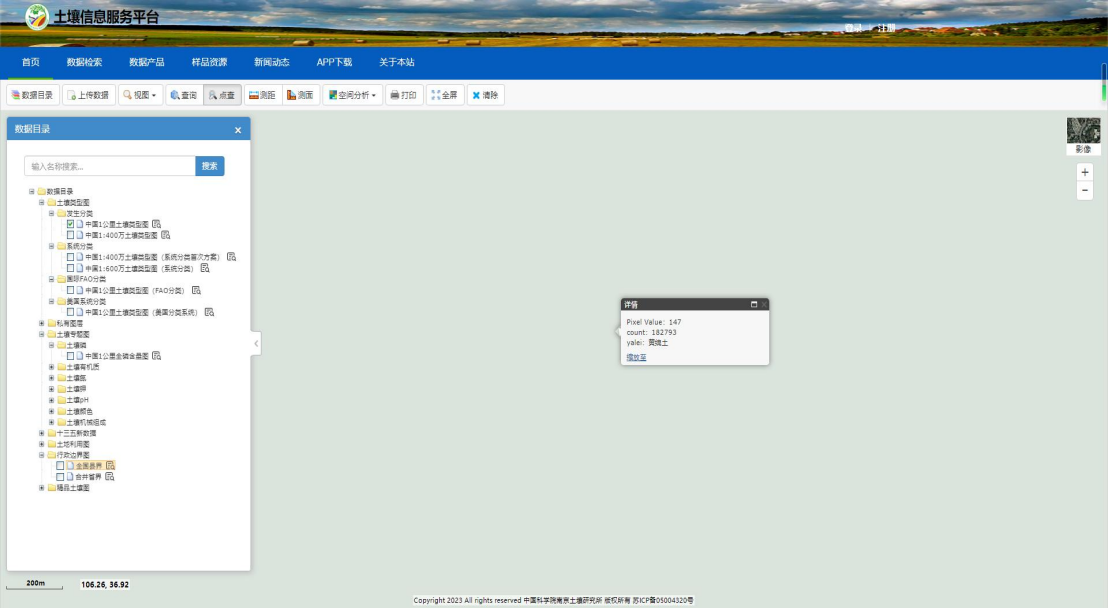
土壤信息服务平台

登录 / 注册

首页 数据检索 数据产品 样品资源 新闻动态 APP下载 关于本站

数据目录 上传数据 视图 查询 点查 测距 测面 空间分析 打印 全屏 清除

数据目录

输入名称搜索...
搜索

数据目录
土壤类型图
发生分类
中国1公里土壤类型图
中国1:400万土壤类型图
系统分类
中国1:400万土壤类型图（系统分类首次方案）
中国1:600万土壤类型图（系统分类）
国际FAO分类
中国1公里土壤类型图（FAO分类）
美国系统分类
中国1公里土壤类型图（美国分类系统）
私有图层
土壤专题图
土壤碳
中国1公里全碳含量图
土壤有机质
土壤氮
土壤磷
土壤pH
土壤颜色
土壤机械组成
十三五新数据
土地利用图
行政边界图
全国县界
合并省界
赣县土壤图

影像

详情
Pixel Value: 147
count: 182793
yalei: 黄绵土
缩放至

200m
106.26, 36.92

Copyright 2023 All rights reserved 中国科学院南京土壤研究所 版权所有 苏ICP备05004320号